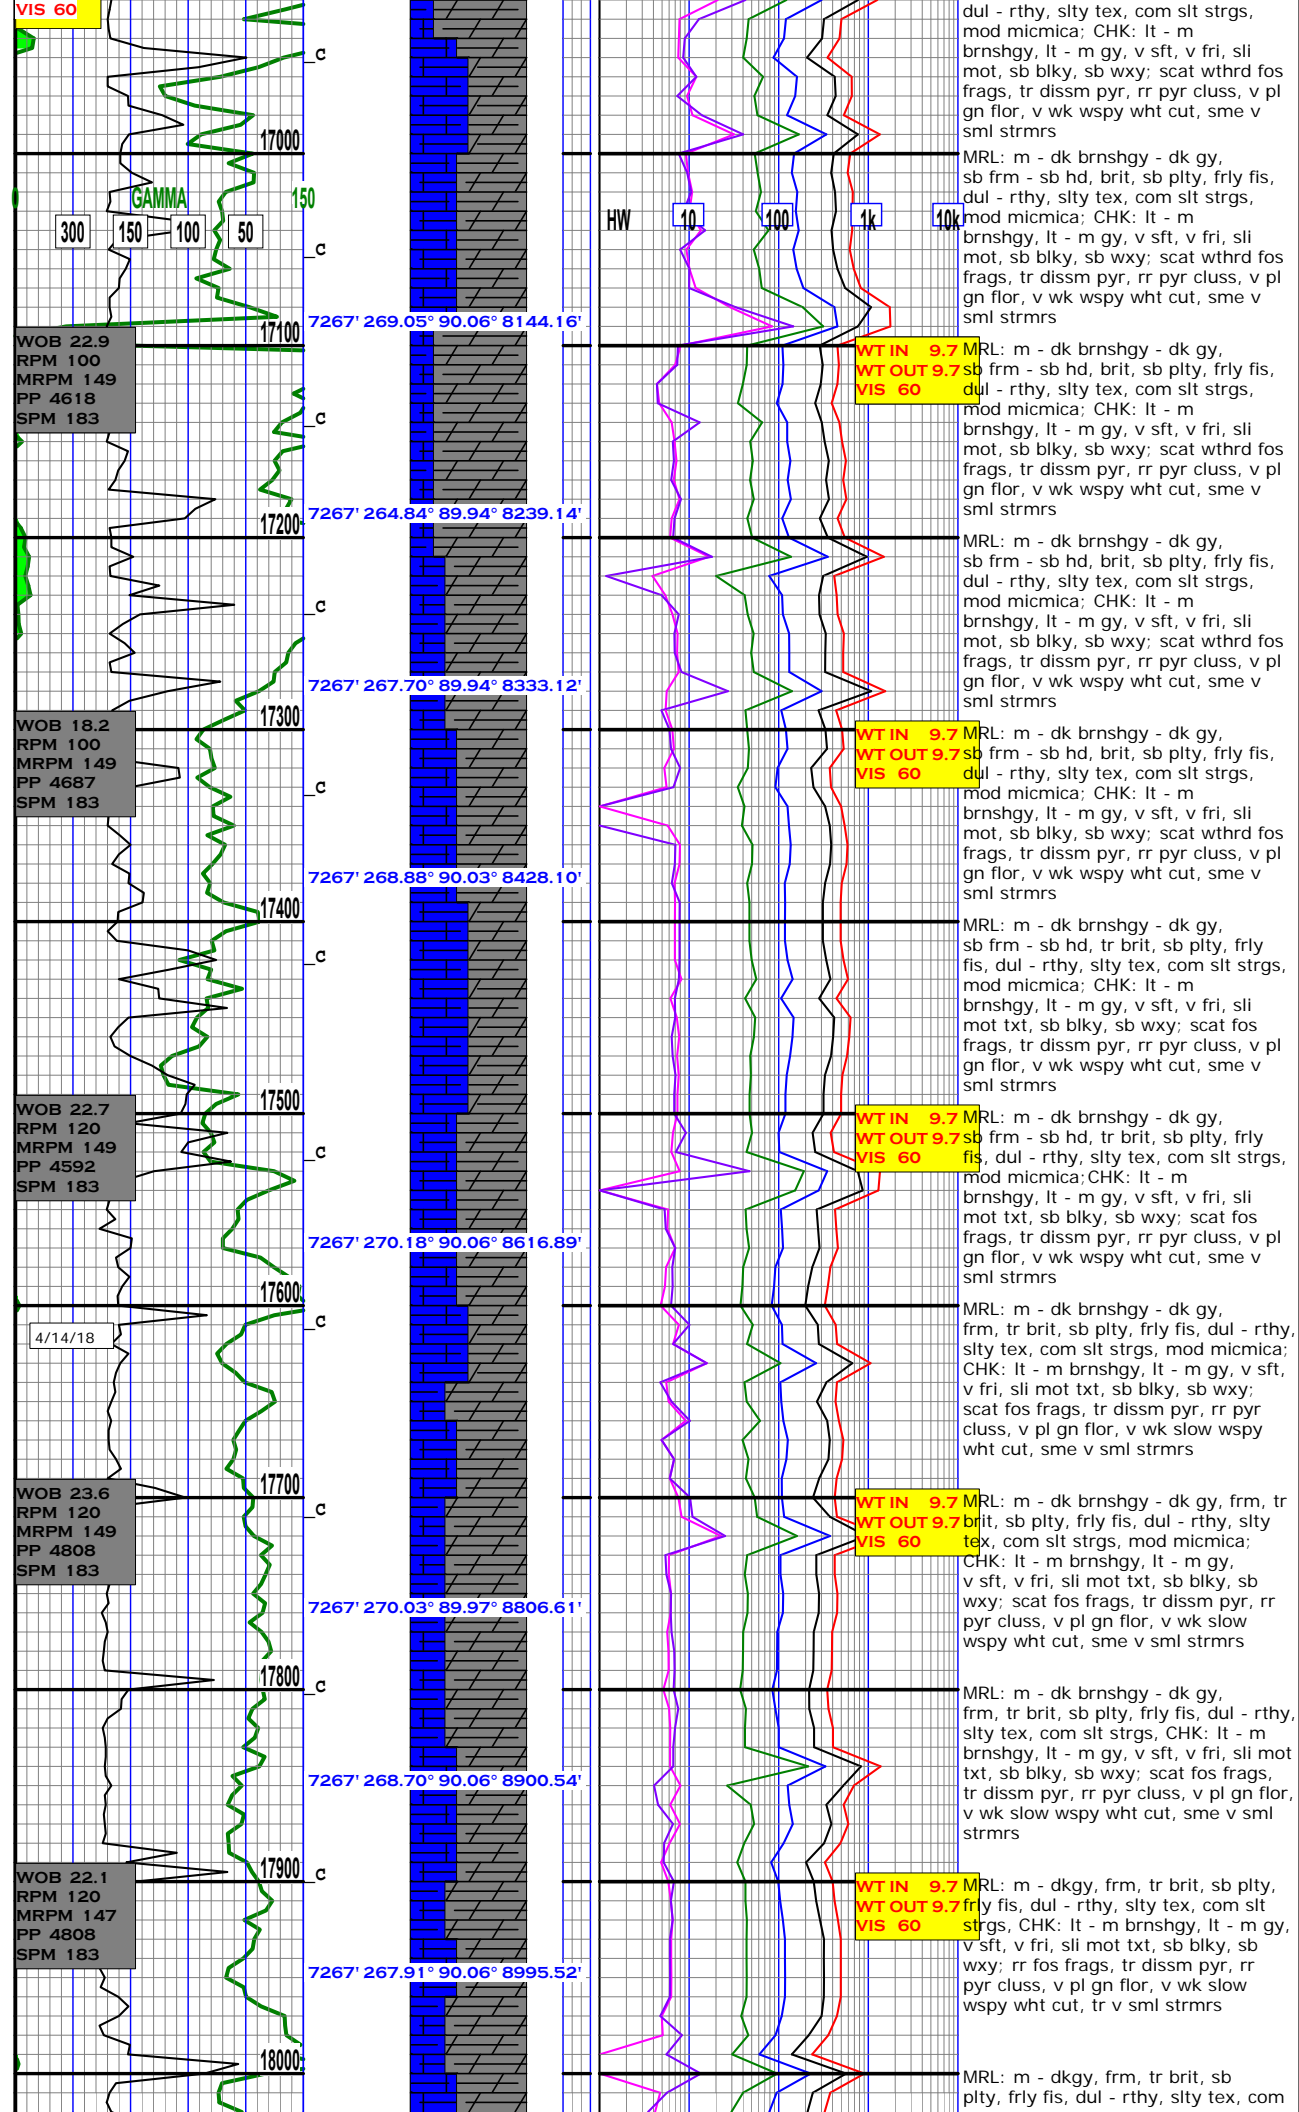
VIS 60

c

17000

0 GAMMA 150

300 150 100 50

HW 10 100 1k 10k

c

7267' 269.05° 90.06° 8144.16'

17100

WOB 22.9
RPM 100
MRPM 149
PP 4618
SPM 183

c

7267' 264.84° 89.94° 8239.14'

17200

c

7267' 267.70° 89.94° 8333.12'

17300

WOB 18.2
RPM 100
MRPM 149
PP 4687
SPM 183

c

7267' 268.88° 90.03° 8428.10'

17400

c

17500

WOB 22.7
RPM 120
MRPM 149
PP 4592
SPM 183

c

7267' 270.18° 90.06° 8616.89'

17600

4/14/18

c

17700

WOB 23.6
RPM 120
MRPM 149
PP 4808
SPM 183

c

7267' 270.03° 89.97° 8806.61'

17800

c

7267' 268.70° 90.06° 8900.54'

17900

c

WOB 22.1
RPM 120
MRPM 147
PP 4808
SPM 183

7267' 267.91° 90.06° 8995.52'

18000

WT IN 9.7
WT OUT 9.7
VIS 60

WT IN 9.7
WT OUT 9.7
VIS 60

WT IN 9.7
WT OUT 9.7
VIS 60

WT IN 9.7
WT OUT 9.7
VIS 60

WT IN 9.7
WT OUT 9.7
VIS 60

dul - rthy, slty tex, com slt strgs, mod micmica; CHK: lt - m brnshgy, lt - m gy, v sft, v fri, sli mot, sb blky, sb wxy; scat wthrd fos frags, tr dissm pyr, rr pyr cluss, v pl gn flor, v wk wspy wht cut, sme v sml strmrs

MRL: m - dk brnshgy - dk gy, sb frm - sb hd, brit, sb plty, frly fis, dul - rthy, slty tex, com slt strgs, mod micmica; CHK: lt - m brnshgy, lt - m gy, v sft, v fri, sli mot, sb blky, sb wxy; scat wthrd fos frags, tr dissm pyr, rr pyr cluss, v pl gn flor, v wk wspy wht cut, sme v sml strmrs

MRL: m - dk brnshgy - dk gy, sb frm - sb hd, brit, sb plty, frly fis, dul - rthy, slty tex, com slt strgs, mod micmica; CHK: lt - m brnshgy, lt - m gy, v sft, v fri, sli mot, sb blky, sb wxy; scat wthrd fos frags, tr dissm pyr, rr pyr cluss, v pl gn flor, v wk wspy wht cut, sme v sml strmrs

MRL: m - dk brnshgy - dk gy, sb frm - sb hd, brit, sb plty, frly fis, dul - rthy, slty tex, com slt strgs, mod micmica; CHK: lt - m brnshgy, lt - m gy, v sft, v fri, sli mot, sb blky, sb wxy; scat wthrd fos frags, tr dissm pyr, rr pyr cluss, v pl gn flor, v wk wspy wht cut, sme v sml strmrs

MRL: m - dk brnshgy - dk gy, sb frm - sb hd, brit, sb plty, frly fis, dul - rthy, slty tex, com slt strgs, mod micmica; CHK: lt - m brnshgy, lt - m gy, v sft, v fri, sli mot, sb blky, sb wxy; scat wthrd fos frags, tr dissm pyr, rr pyr cluss, v pl gn flor, v wk wspy wht cut, sme v sml strmrs

MRL: m - dk brnshgy - dk gy, sb frm - sb hd, tr brit, sb plty, frly fis, dul - rthy, slty tex, com slt strgs, mod micmica; CHK: lt - m brnshgy, lt - m gy, v sft, v fri, sli mot txt, sb blky, sb wxy; scat fos frags, tr dissm pyr, rr pyr cluss, v pl gn flor, v wk wspy wht cut, sme v sml strmrs

MRL: m - dk brnshgy - dk gy, sb frm - sb hd, tr brit, sb plty, frly fis, dul - rthy, slty tex, com slt strgs, mod micmica; CHK: lt - m brnshgy, lt - m gy, v sft, v fri, sli mot txt, sb blky, sb wxy; scat fos frags, tr dissm pyr, rr pyr cluss, v pl gn flor, v wk wspy wht cut, sme v sml strmrs

MRL: m - dk brnshgy - dk gy, frm, tr brit, sb plty, frly fis, dul - rthy, slty tex, com slt strgs, mod micmica; CHK: lt - m brnshgy, lt - m gy, v sft, v fri, sli mot txt, sb blky, sb wxy; scat fos frags, tr dissm pyr, rr pyr cluss, v pl gn flor, v wk slow wspy wht cut, sme v sml strmrs

MRL: m - dk brnshgy - dk gy, frm, tr brit, sb plty, frly fis, dul - rthy, slty tex, com slt strgs, mod micmica; CHK: lt - m brnshgy, lt - m gy, v sft, v fri, sli mot txt, sb blky, sb wxy; scat fos frags, tr dissm pyr, rr pyr cluss, v pl gn flor, v wk slow wspy wht cut, sme v sml strmrs

MRL: m - dk brnshgy - dk gy, frm, tr brit, sb plty, frly fis, dul - rthy, slty tex, com slt strgs, CHK: lt - m brnshgy, lt - m gy, v sft, v fri, sli mot txt, sb blky, sb wxy; scat fos frags, tr dissm pyr, rr pyr cluss, v pl gn flor, v wk slow wspy wht cut, sme v sml strmrs

MRL: m - dkgy, frm, tr brit, sb plty, frly fis, dul - rthy, slty tex, com slt strgs, CHK: lt - m brnshgy, lt - m gy, v sft, v fri, sli mot txt, sb blky, sb wxy; rr fos frags, tr dissm pyr, rr pyr cluss, v pl gn flor, v wk slow wspy wht cut, tr v sml strmrs

MRL: m - dkgy, frm, tr brit, sb plty, frly fis, dul - rthy, slty tex, com